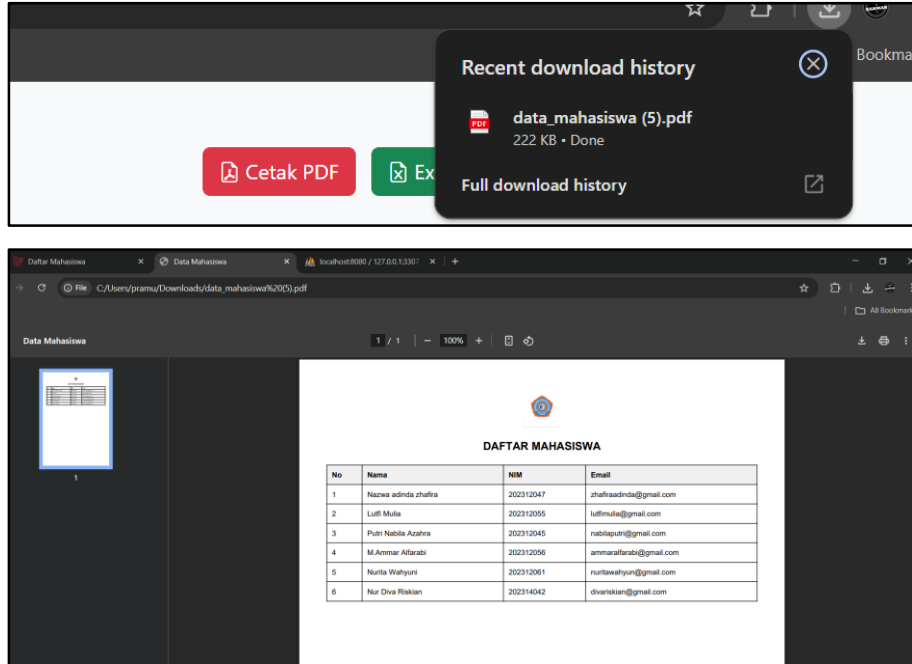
Bookma

Recent download history

data_mahasiswa (5).pdf
222 KB • Done

Full download history

Cetak PDF

Ex

Daftar Mahasiswa ×
Data Mahasiswa ×
localhost:8080 / 127.0.0.1:3307 ×
+

File C:/Users/pramu/Downloads/data_mahasiswa%20(5).pdf

All Bookmark

Data Mahasiswa

1 / 1 | − 100% +

1

DAFTAR MAHASISWA

| No | Nama | NIM | Email |
|---|---|---|---|
| 1 | Nazwa adinda zhafira | 202312047 | zhafiraadinda@gmail.com |
| 2 | Lutfi Mulia | 202312055 | lutfimulia@gmail.com |
| 3 | Putri Nabila Azahra | 202312045 | nabilaputri@gmail.com |
| 4 | M.Ammar Alfarabi | 202312056 | ammaralfarabi@gmail.com |
| 5 | Nurita Wahyuni | 202312061 | nuritawahyun@gmail.com |
| 6 | Nur Diva Riskian | 202314042 | divariskian@gmail.com |